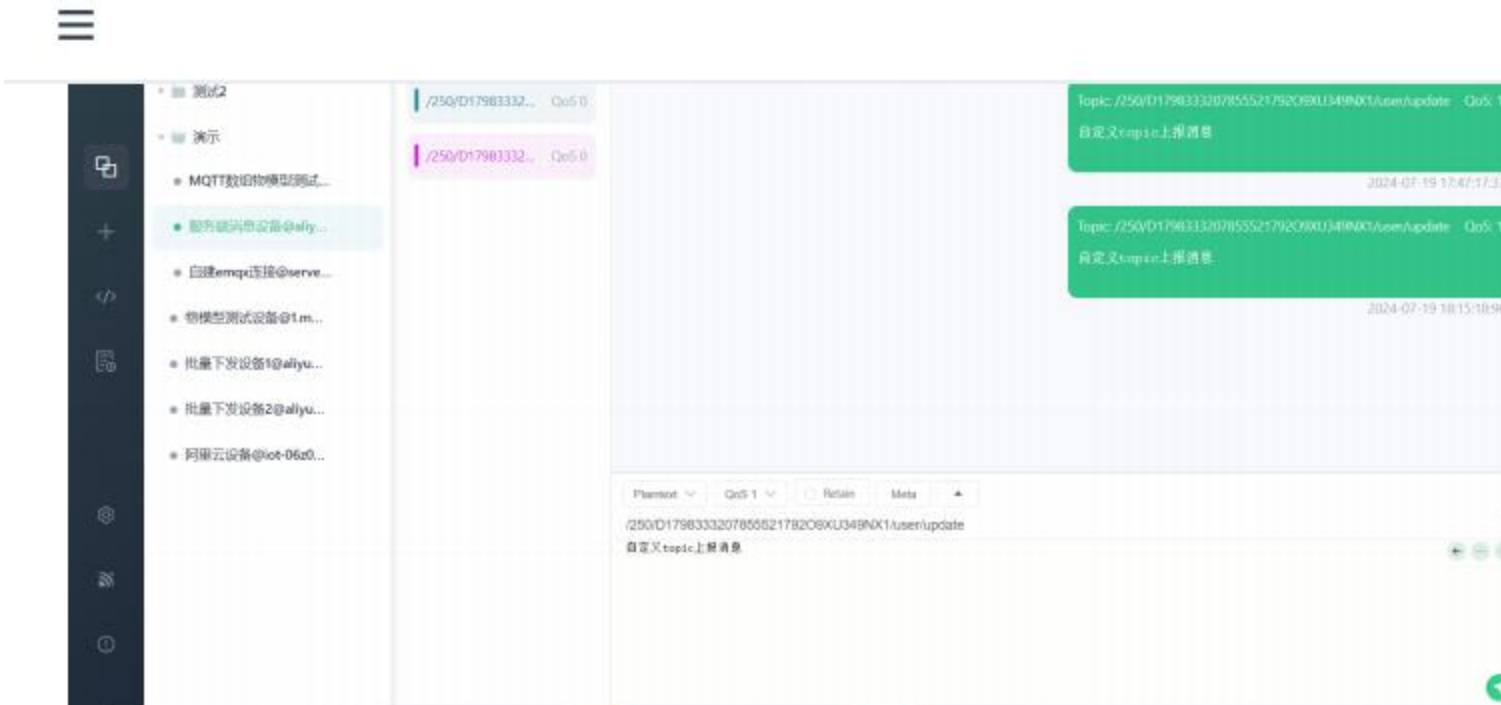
测试2

演示

MQTT数组物模型测试...

服务端消息设备@aliy...

自建emqx连接@serve...

物模型测试设备@1.m...

批量下发设备1@aliyu...

批量下发设备2@aliyu...

阿里云设备@iot-06z0...

/250/D17983332... QoS 0

/250/D17983332... QoS 0

Topic: /250/D1798333207855521792O9XU349NX1/user/update QoS: 1

自定义topic上报消息

2024-07-19 17:47:17

Topic: /250/D1798333207855521792O9XU349NX1/user/update QoS: 1

自定义topic上报消息

2024-07-19 18:15:18

Plaintext QoS 1 Retain Meta

/250/D1798333207855521792O9XU349NX1/user/update

自定义topic上报消息